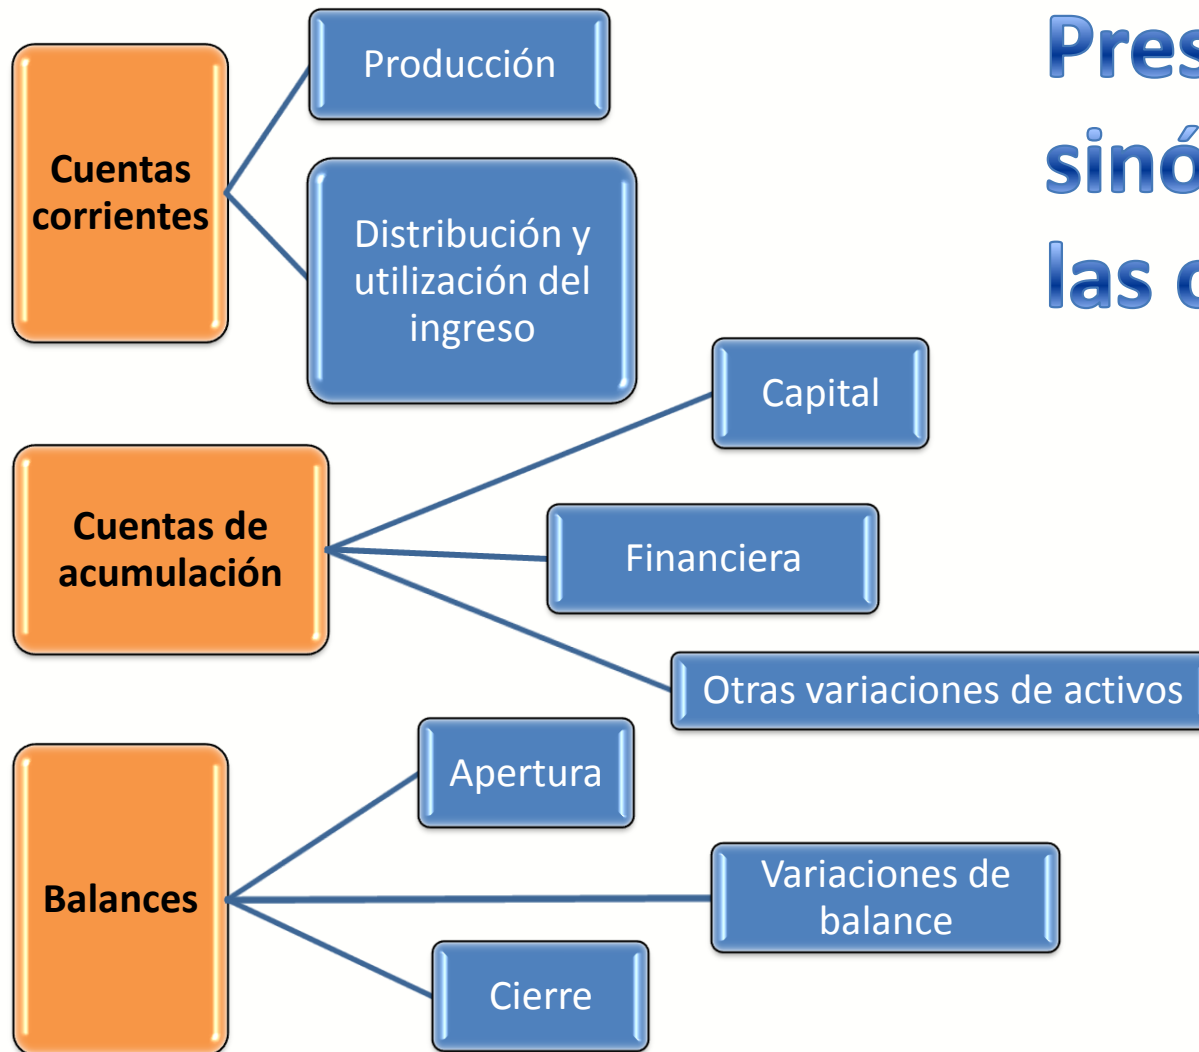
Pres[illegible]
sinó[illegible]
las c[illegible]

Cuentas corrientes

Producción

Distribución y utilización del ingreso

Cuentas de acumulación

Capital

Financiera

Otras variaciones de activos

Balances

Apertura

Variaciones de balance

Cierre